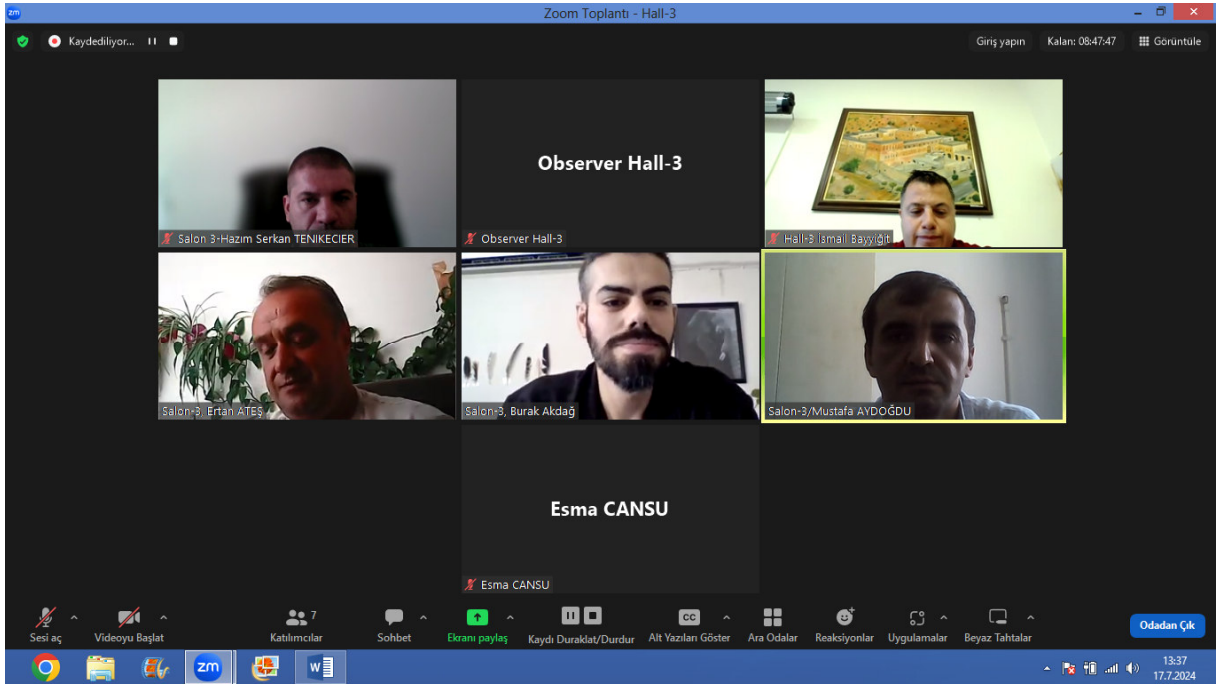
Zoom Toplantı - Hall-3

Kaydediliyor...

Giriş yapın

Kalan: 08:47:47

Görüntüle

Observer Hall-3

Salon 3-Hazım Serkan TENIKECIER

Observer Hall-3

Hall-3 İsmail Bayyiğit

Salon-3, Ertan ATEŞ

Salon-3, Burak Akdağ

Salon-3/Mustafa AYDOĞDU

Esma CANSU

Esma CANSU

Sesi aç

Videoyu Başlat

7

Katılımcılar

Sohbet

Ekranı paylaş

Kaydı Duraklat/Durdur

CC

Alt Yazıları Göster

Ara Odalar

Reaksiyonlar

Uygulamalar

Beyaz Tahtalar

Odadan Çık

13:37

17.7.2024